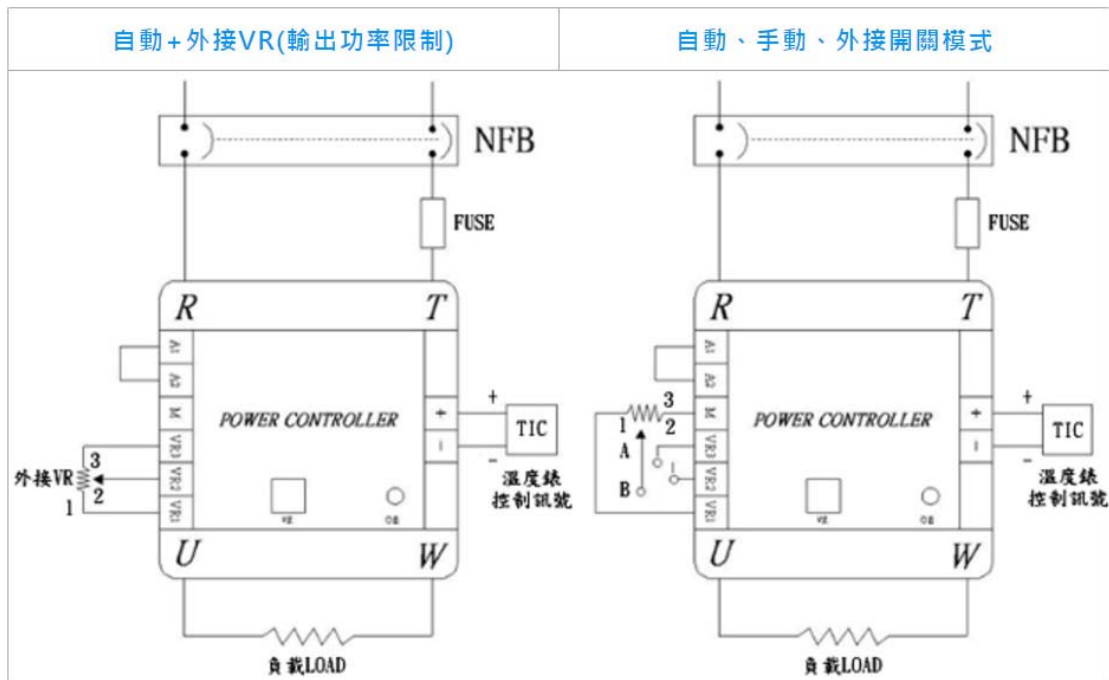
| 自動+外接VR(輸出功率限制) | 自動、手動、外接開關模式 |
|---|---|

NFB

FUSE

R T

A1
A2
M
VR3
VR2
VR1

POWER CONTROLLER

+
-

TIC

溫度錶
控制訊號

外接VR 3 2 1

VR OS

U W

負載LOAD

NFB

FUSE

R T

A1
A2
M
VR3
VR2
VR1

3
1
2
A
B

POWER CONTROLLER

+
-

TIC

溫度錶
控制訊號

VR OS

U W

負載LOAD